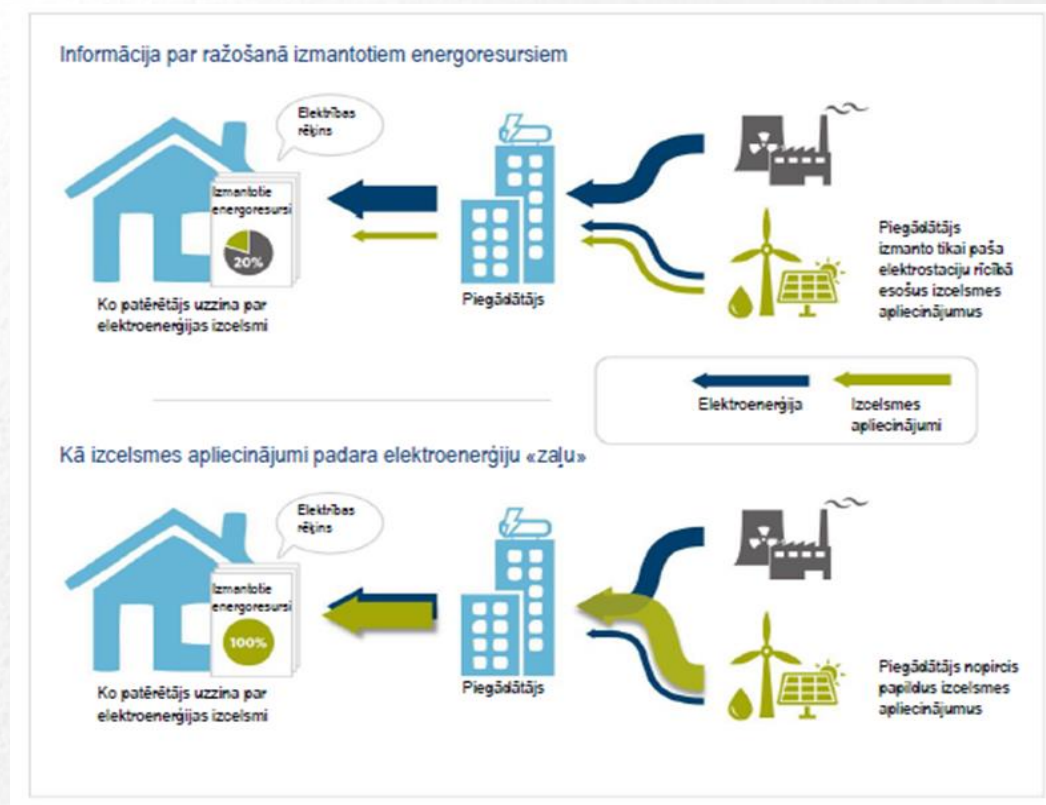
Informācija par ražošanā izmantotiem energoresursiem

Elektrības rēķins

Izmantotie energoresursi

20%

Ko patērētājs uzzina par elektroenerģijas izcelsmi

Piegādātājs

Piegādātājs izmanto tikai paša elektrostaciju rīcībā esošus izcelsmes apliecinājumus

Elektroenerģija

Izcelsmes apliecinājumi

Kā izcelsmes apliecinājumi padara elektroenerģiju «zaļu»

Elektrības rēķins

Izmantotie energoresursi

100%

Ko patērētājs uzzina par elektroenerģijas izcelsmi

Piegādātājs

Piegādātājs nopircis papildus izcelsmes apliecinājumus